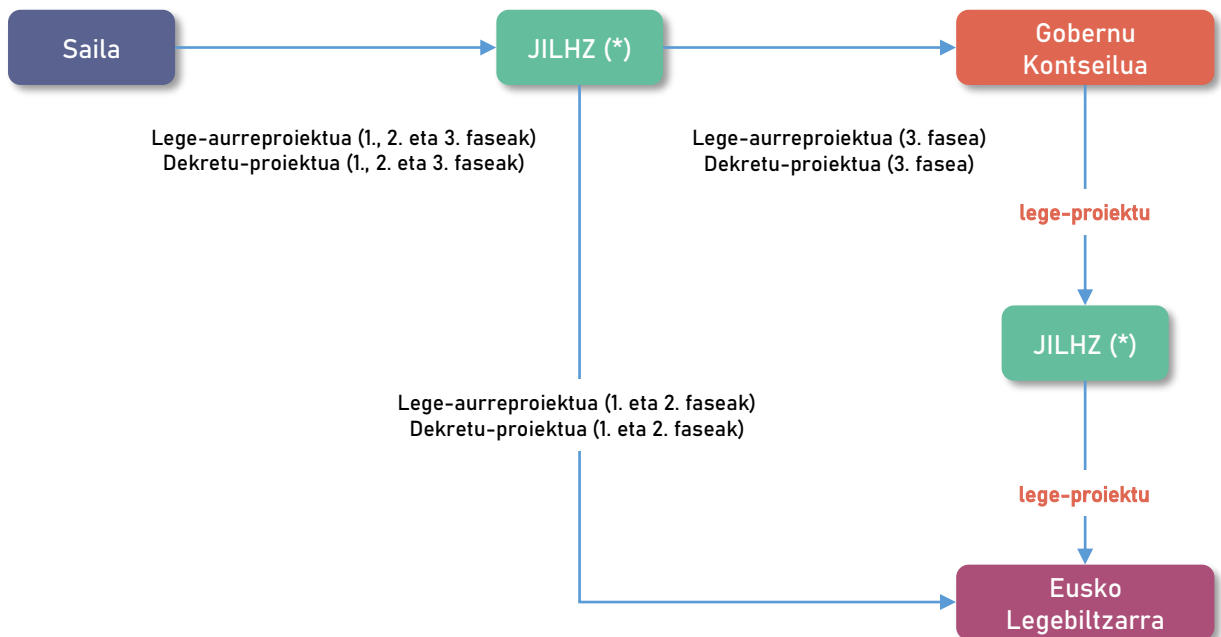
Saila

JILHZ (*)

Gobernu Kontseilua

Lege-aurreproiektua (1., 2. eta 3. faseak)
Dekretu-proiektua (1., 2. eta 3. faseak)

Lege-aurreproiektua (3. fasea)
Dekretu-proiektua (3. fasea)

lege-proiektu

JILHZ (*)

Lege-aurreproiektua (1. eta 2. faseak)
Dekretu-proiektua (1. eta 2. faseak)

lege-proiektu

Eusko Legebiltzarra